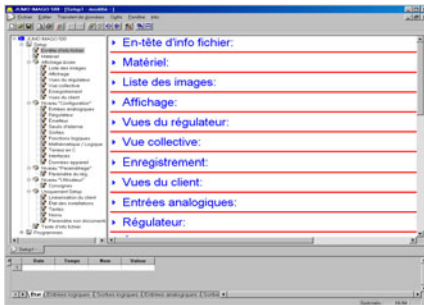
JUMO IMAGO 500 - [Setup1 - ...]

Fichier Editer Transfert de données Outils Fenêtre Aide

En-tête d'info fichier
Matériel
Affichage écran
Liste des images
Affichage
Vues du régulateur
Vue collective
Enregistrement
Vues du client
Niveau "Configuration"
Entrées analogiques
Régulateur
Emetteur
Seuils d'alarme
Sorties
Fonctions logiques
Mathématique / Logique
Tampon en C
Interfaces
Données appareil
Niveau "Paramétrage"
Niveau "L'Utilisateur"
Uniquement Setup
Texte d'info fichier
Programmes

• En-tête d'info fichier:
• Matériel:
• Liste des images:
• Affichage:
• Vues du régulateur:
• Vue collective:
• Enregistrement:
• Vues du client:
• Entrées analogiques:
• Régulateur:

Setup1

| Date | Temps | Nom | Valeur |
|---|---|---|---|
| | | | |

Etat | Entrées logiques | Sorties logiques | Entrées analogiques | Sorties

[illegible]